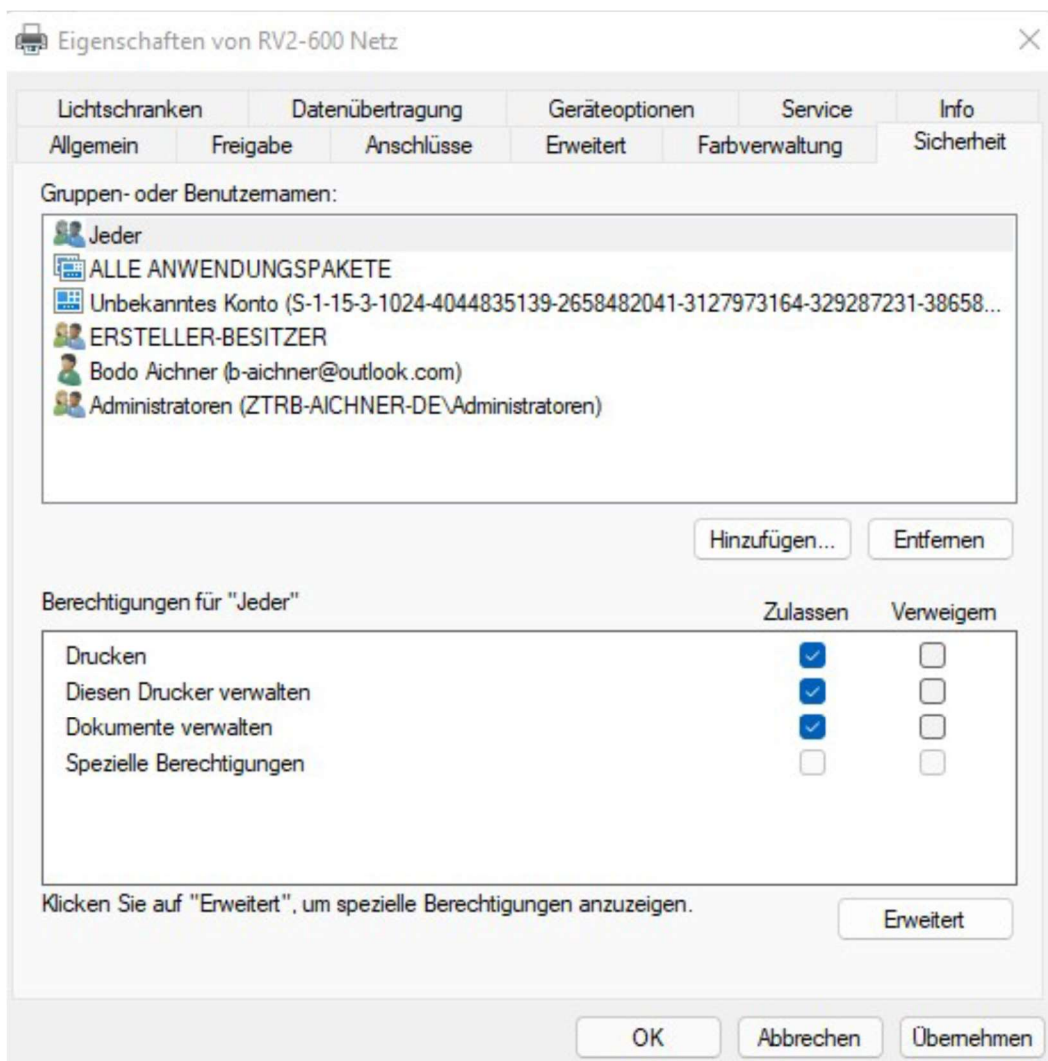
Eigenschaften von RV2-600 Netz

×

Lichtschranken Datenübertragung Geräteoptionen Service Info
Allgemein Freigabe Anschlüsse Erweitert Farbverwaltung Sicherheit

Gruppen- oder Benutzernamen:

Jeder
ALLE ANWENDUNGSPAKETE
Unbekanntes Konto (S-1-15-3-1024-4044835139-2658482041-3127973164-329287231-38658...
ERSTELLER-BESITZER
Bodo Aichner (b-aichner@outlook.com)
Administratoren (ZTRB-AICHNER-DE\Administratoren)

Hinzufügen... Entfernen

Berechtigungen für "Jeder"

| | Zulassen | Verweigern |
|---|---|---|
| Drucken | ☑ | ☐ |
| Diesen Drucker verwalten | ☑ | ☐ |
| Dokumente verwalten | ☑ | ☐ |
| Spezielle Berechtigungen | ☐ | ☐ |

Klicken Sie auf "Erweitert", um spezielle Berechtigungen anzuzeigen.

Erweitert

OK Abbrechen Übernehmen